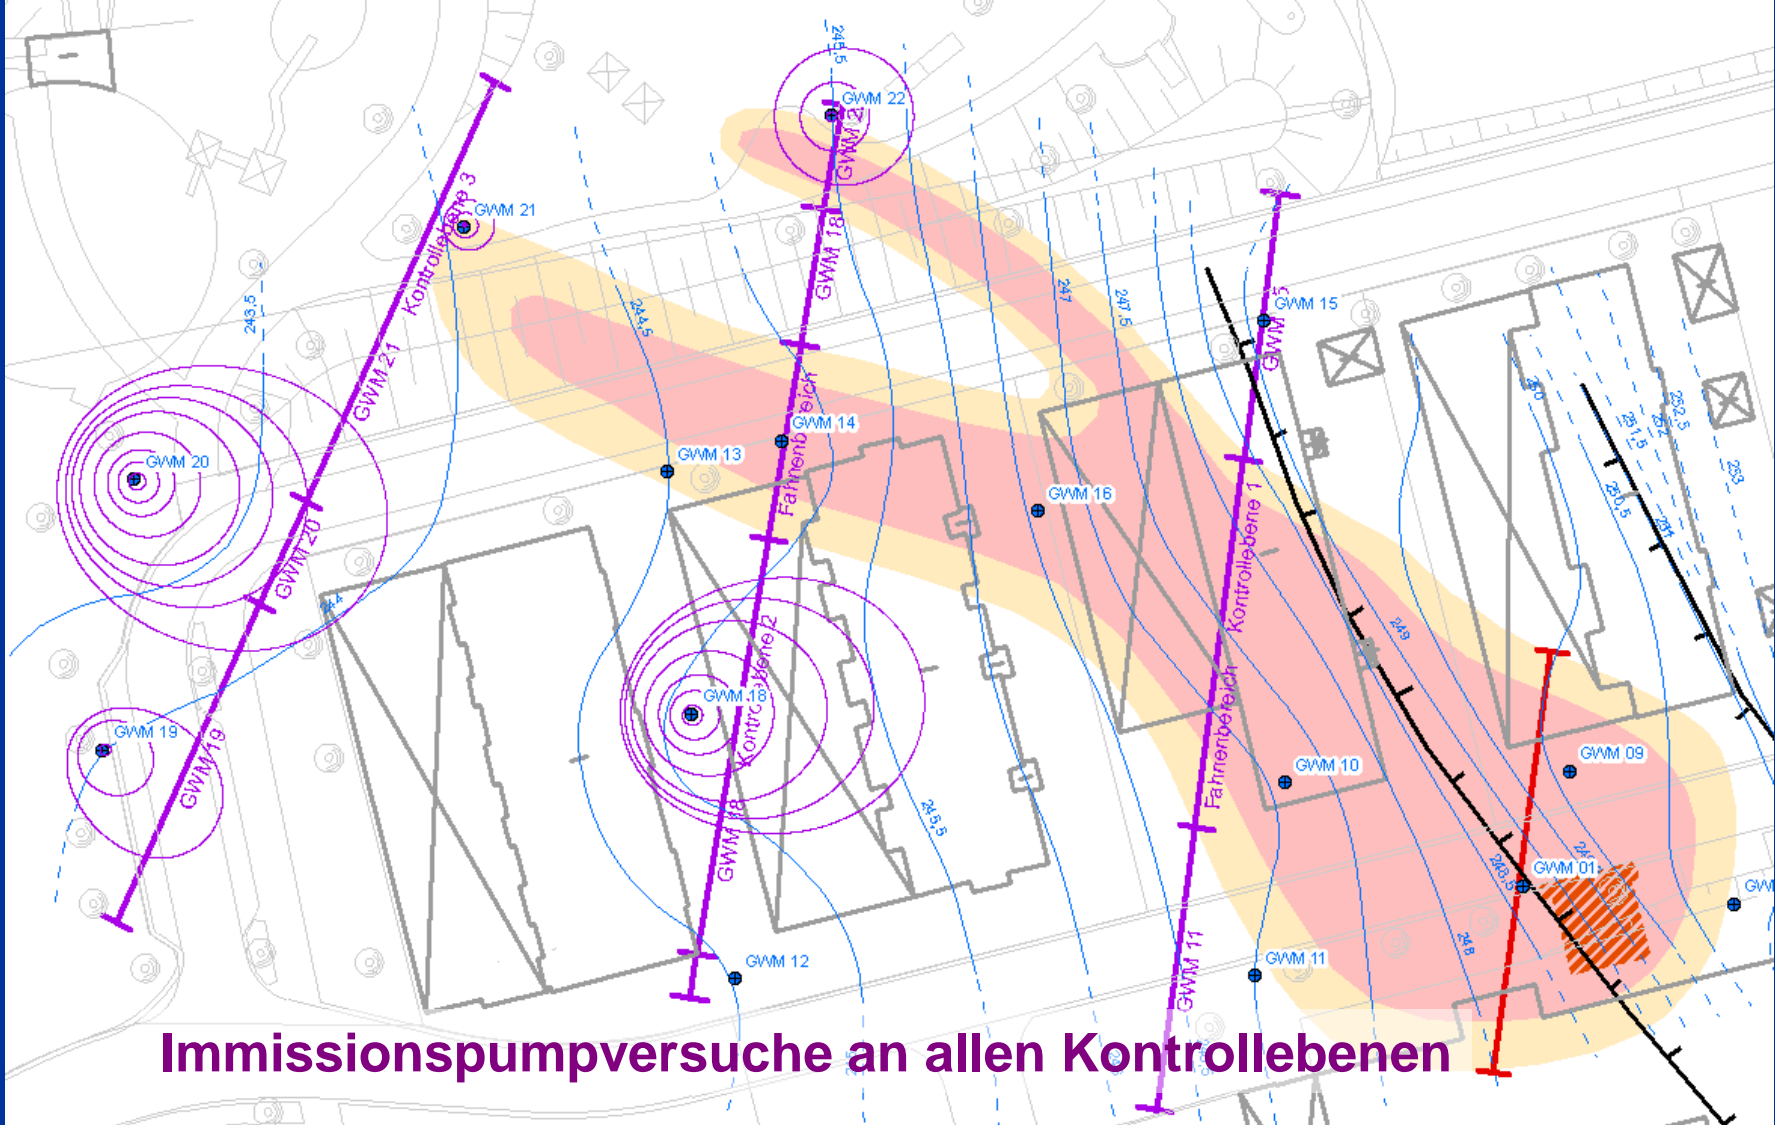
GWM 22
GWM 22
GWM 21
Kontrollebene 3
GWM 21
GWM 18
GWM 15
GWM 15
Fahnenbereich
GWM 14
GWM 13
GWM 20
GWM 20
GWM 16
Kontrollebene 1
Kontrollebene 2
GWM 18
GWM 19
GWM 19
GWM 18
Fahnenbereich
GWM 10
GWM 09
GWM 01
GWM 12
GWM 11
GWM 11
GW
243,5
244,5
245,5
247
247,5
244
245,5
249
250
251
251,5
252
252,5
253
250,5
248
248,5
Immissionspumpversuche an allen Kontrollebenen